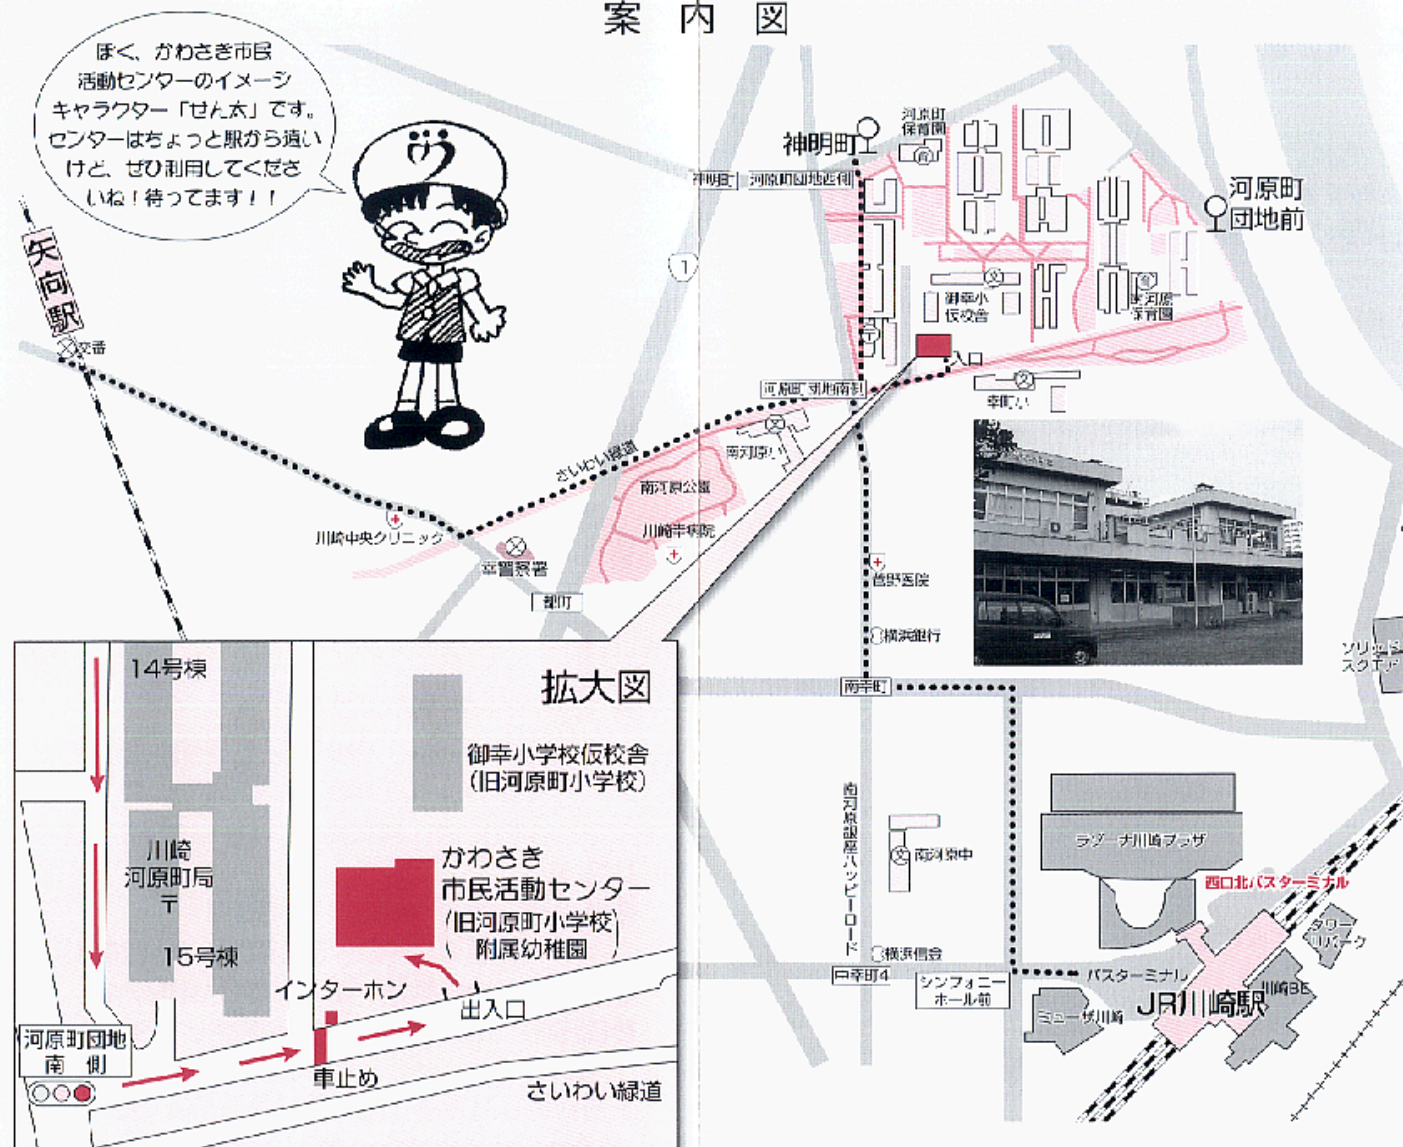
案内図

ぼく、かわさき市民活動センターのイメージキャラクター「せん太」です。センターはちょっと駅から遠いけど、ぜひ利用してくださいね！待ってます！！

矢向駅
交番
神明町
河原町保育園
神明町
河原町団地西側
河原町団地前
①
御幸小仮校舎
河原町保育園
入口
河原町団地南側
幸町小
さいわい緑道
南河原小
南河原公園
川崎幸病院
川崎中央クリニック
幸警察署
幸町
首野医院
横浜銀行
ソリッドスクエア
南幸町
南河原銀座ハッピーロード
南河原中
横浜信金
ラゾーナ川崎プラザ
西口北バスターミナル
タワーリバーク
戸手町4
シンフォニーホール前
バスターミナル
ミューザ川崎
JR川崎駅
川崎BE

拡大図
14号棟
御幸小学校仮校舎（旧河原町小学校）
川崎河原町局
〒
15号棟
かわさき市民活動センター（旧河原町小学校附属幼稚園）
インターホン
出入口
河原町団地南側
車止め
さいわい緑道